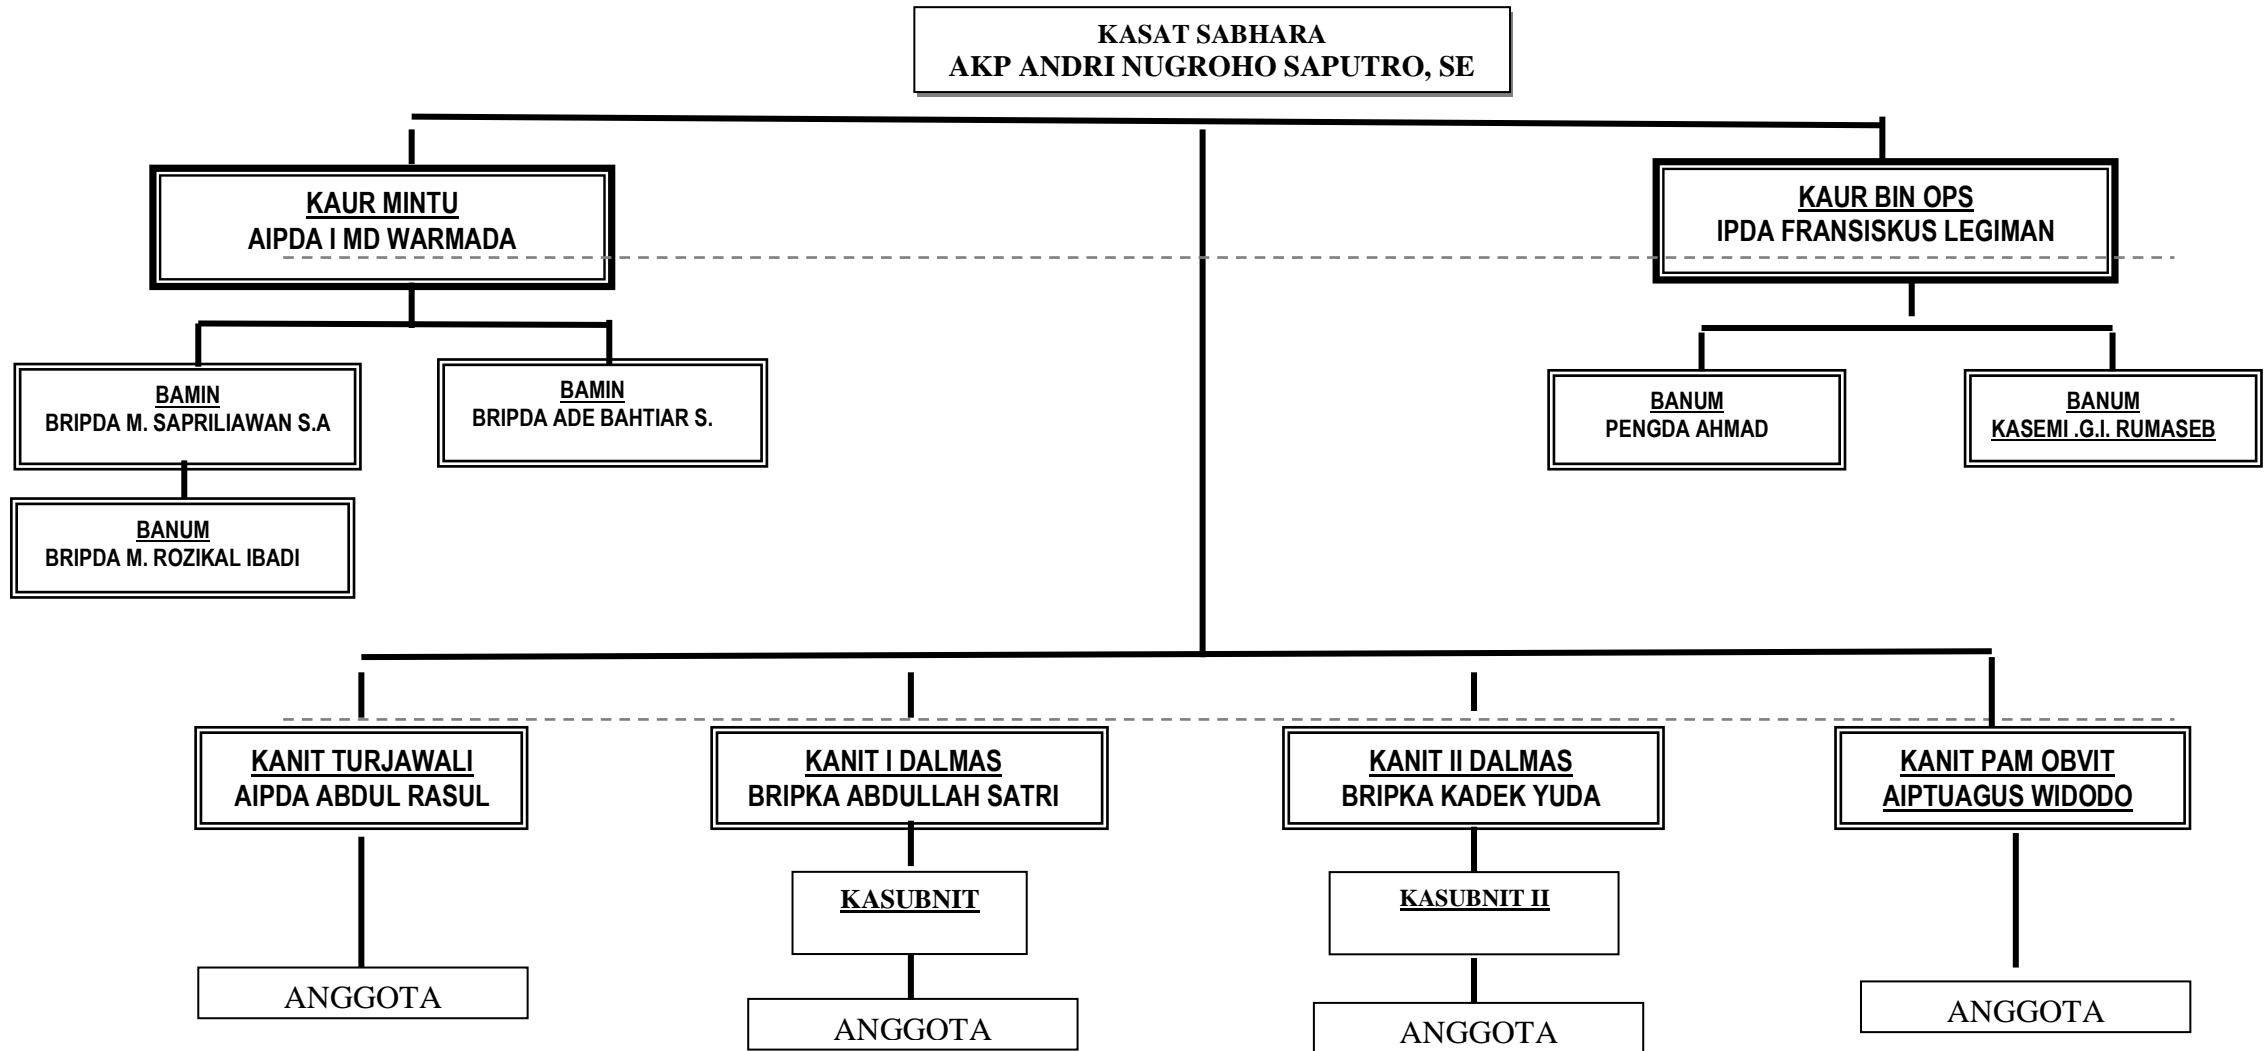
KASAT SABHARA
AKP ANDRI NUGROHO SAPUTRO, SE

KAUR MINTU
AIPDA I MD WARMADA

KAUR BIN OPS
IPDA FRANSISKUS LEGIMAN

BAMIN
BRIPDA M. SAPRILIAWAN S.A

BAMIN
BRIPDA ADE BAHTIAR S.

BANUM
PENGDA AHMAD

BANUM
KASEMI .G.I. RUMASEB

BANUM
BRIPDA M. ROZIKAL IBADI

KANIT TURJAWALI
AIPDA ABDUL RASUL

KANIT I DALMAS
BRIPKA ABDULLAH SATRI

KANIT II DALMAS
BRIPKA KADEK YUDA

KANIT PAM OBVIT
AIPTUAGUS WIDODO

KASUBNIT

KASUBNIT II

ANGGOTA

ANGGOTA

ANGGOTA

ANGGOTA